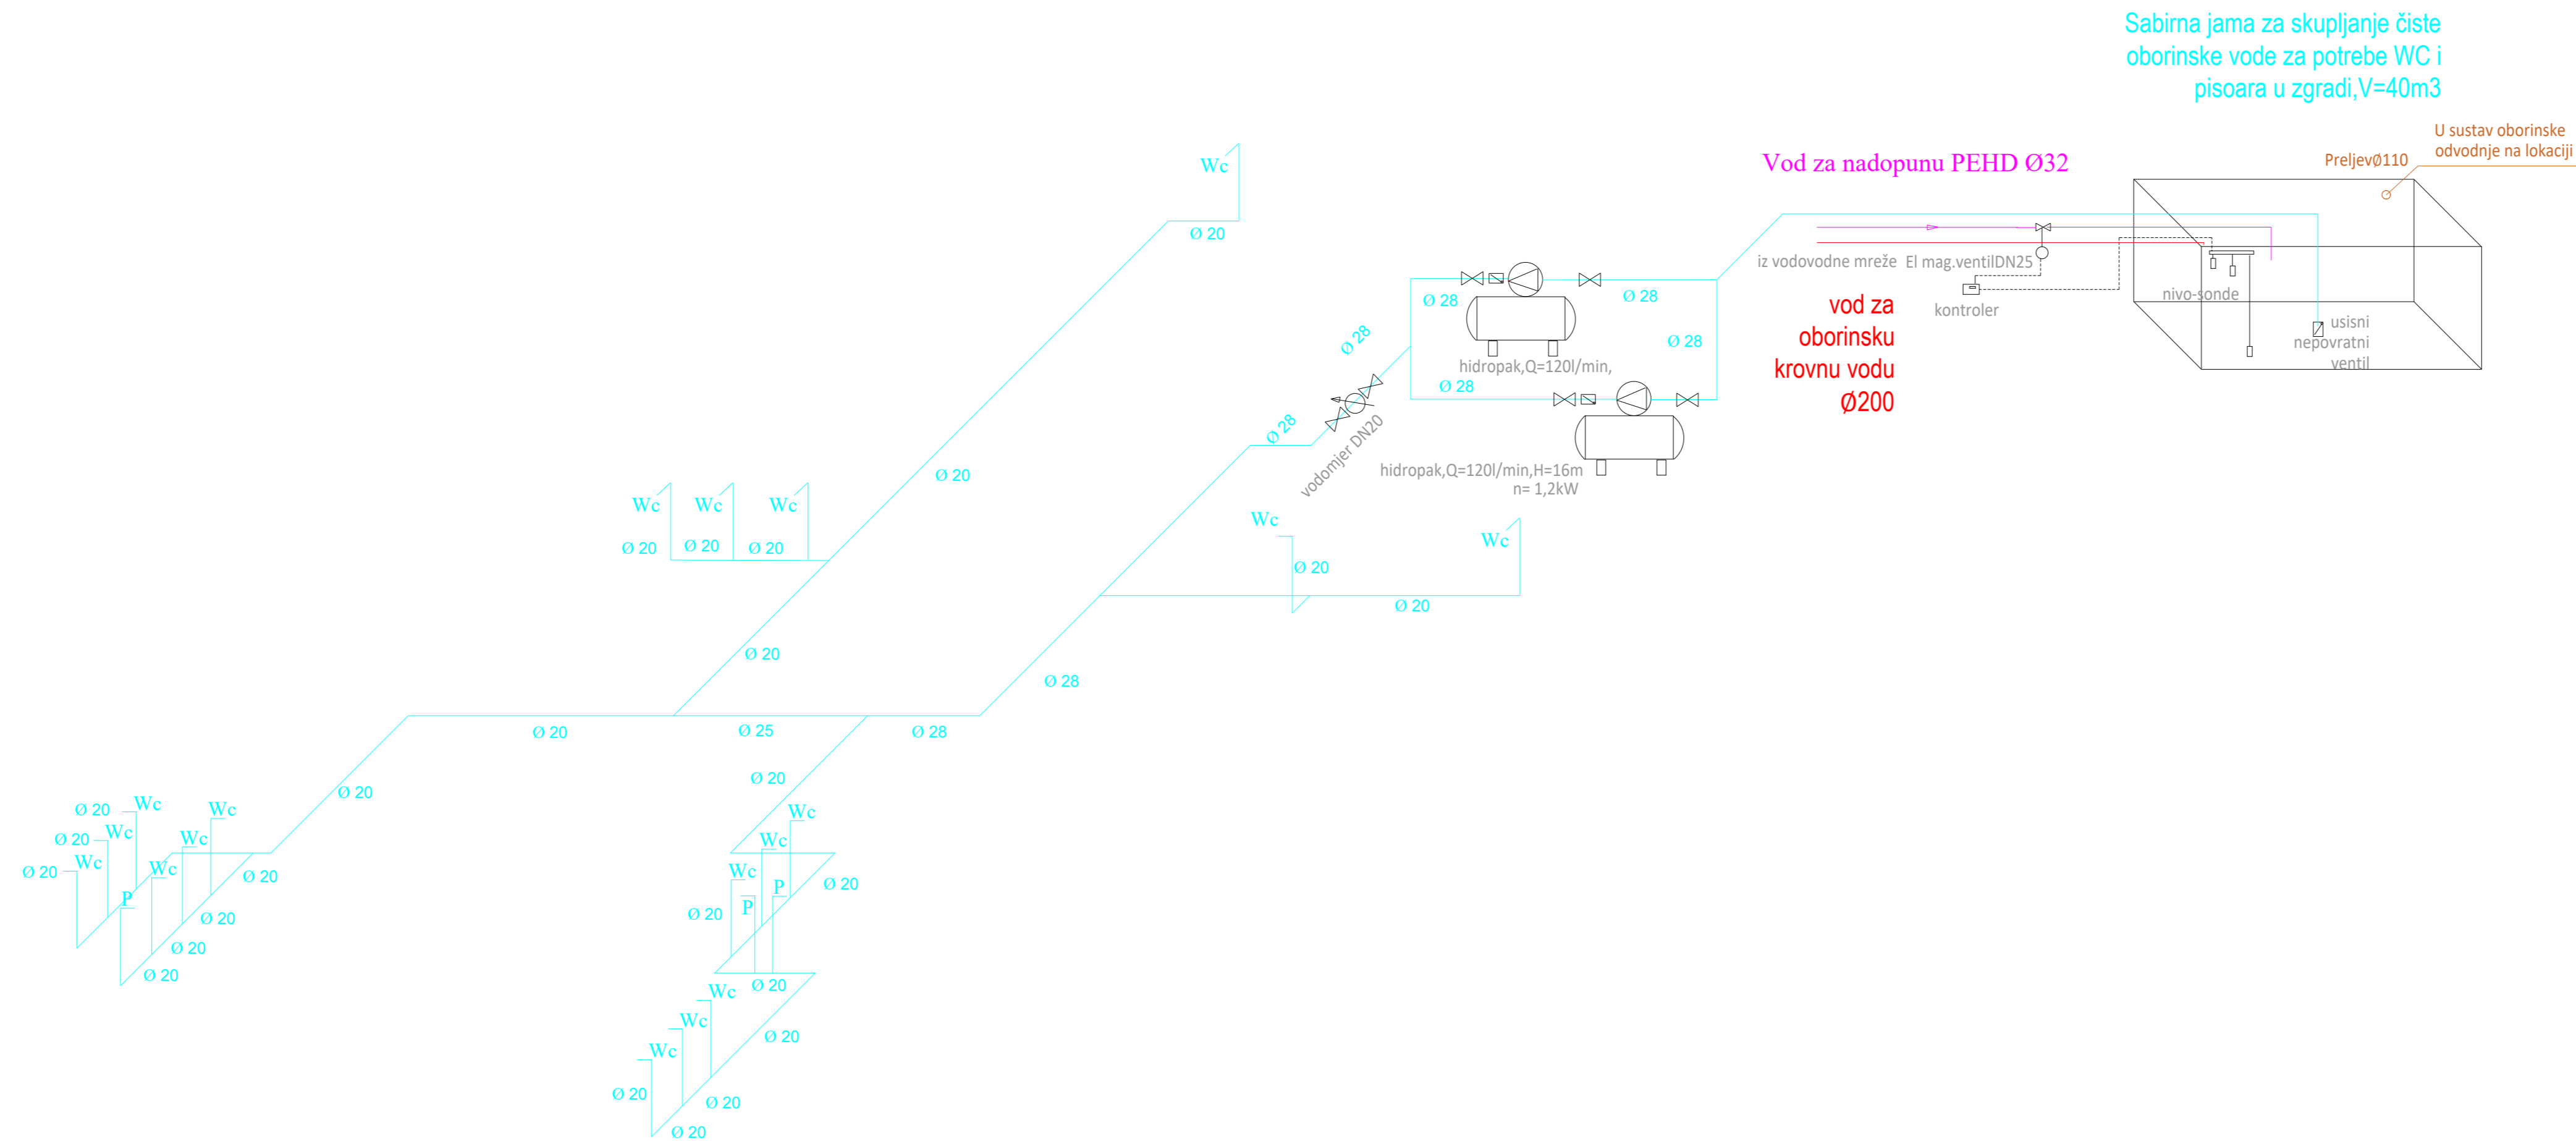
Sabirna jama za skupljanje čiste oborinske vode za potrebe WC i pisoara u zgradi,V=40m3

U sustav oborinske odvodnje na lokaciji

Preljevø110

Vod za nadopunu PEHD Ø32

iz vodovodne mreže

El mag.ventilDN25

kontroler

nivo-sonde

usisni nepovratni ventil

vod za oborinsku krovnu vodu Ø200

Ø 28

Ø 28

Ø 28

Ø 28

hidropak,Q=120l/min,

hidropak,Q=120l/min,H=16m n= 1,2kW

Ø 28

Ø 28

vodomjer DN20

Wc

Ø 20

Ø 20

Wc

Wc

Wc

Ø 20

Ø 20

Ø 20

Wc

Ø 20

Wc

Ø 20

Ø 20

Ø 28

Ø 20

Ø 25

Ø 28

Ø 20

Ø 20

Ø 20

Wc

Wc

Wc

Wc

Wc

Wc

Wc

Ø 20

Ø 20

Ø 20

P

Ø 20

Ø 20

Ø 20

Ø 20

Wc

Wc

Wc

P

P

Ø 20

Ø 20

Ø 20

Wc

Wc

Wc

Ø 20

Ø 20

Ø 20

Ø 20